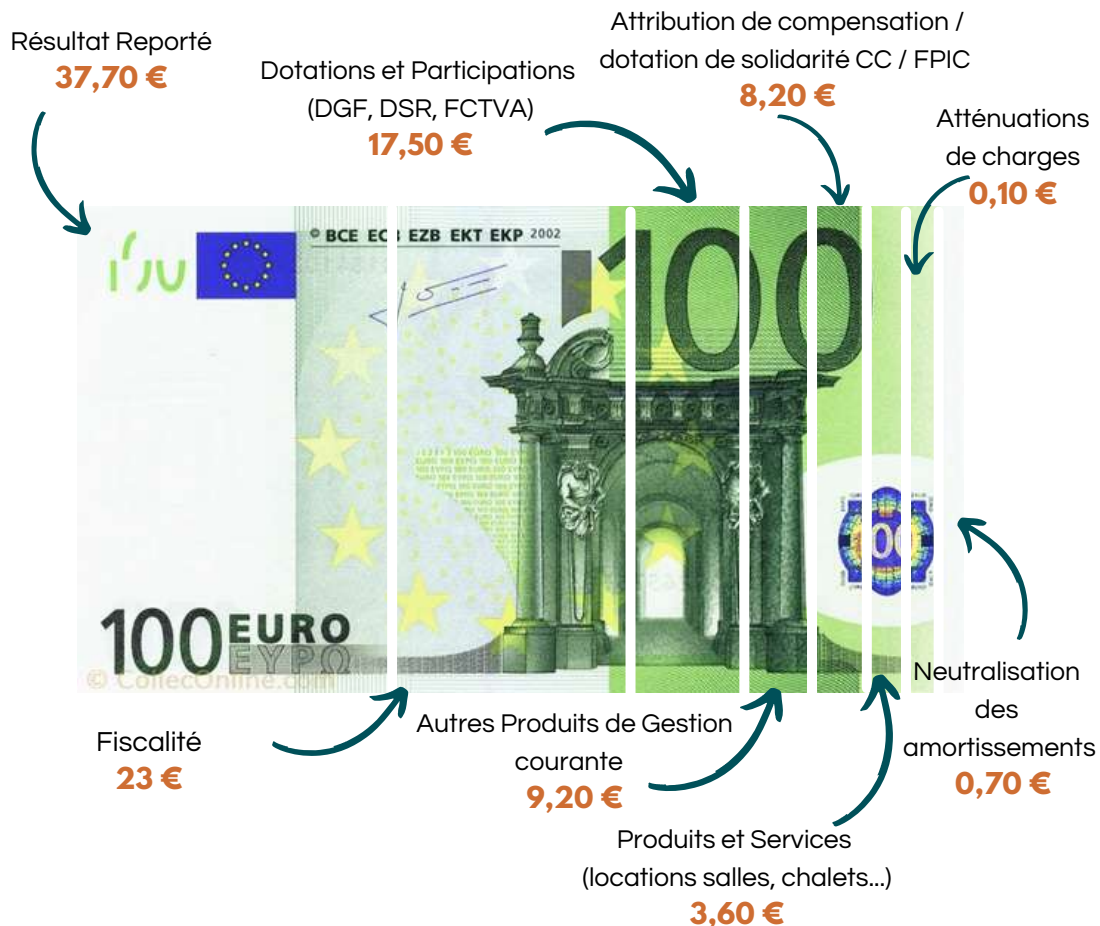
Résultat Reporté
37,70 €

Dotations et Participations
(DGF, DSR, FCTVA)
17,50 €

Attribution de compensation /
dotation de solidarité CC / FPIC
8,20 €

Atténuations
de charges
0,10 €

BCE ECB EZB EKT EKP 2002

100

100 EURO
ΕΥΡΩ

© ColleOnline.com

Fiscalité
23 €

Autres Produits de Gestion
courante
9,20 €

Neutralisation
des
amortissements
0,70 €

Produits et Services
(locations salles, chalets...)
3,60 €